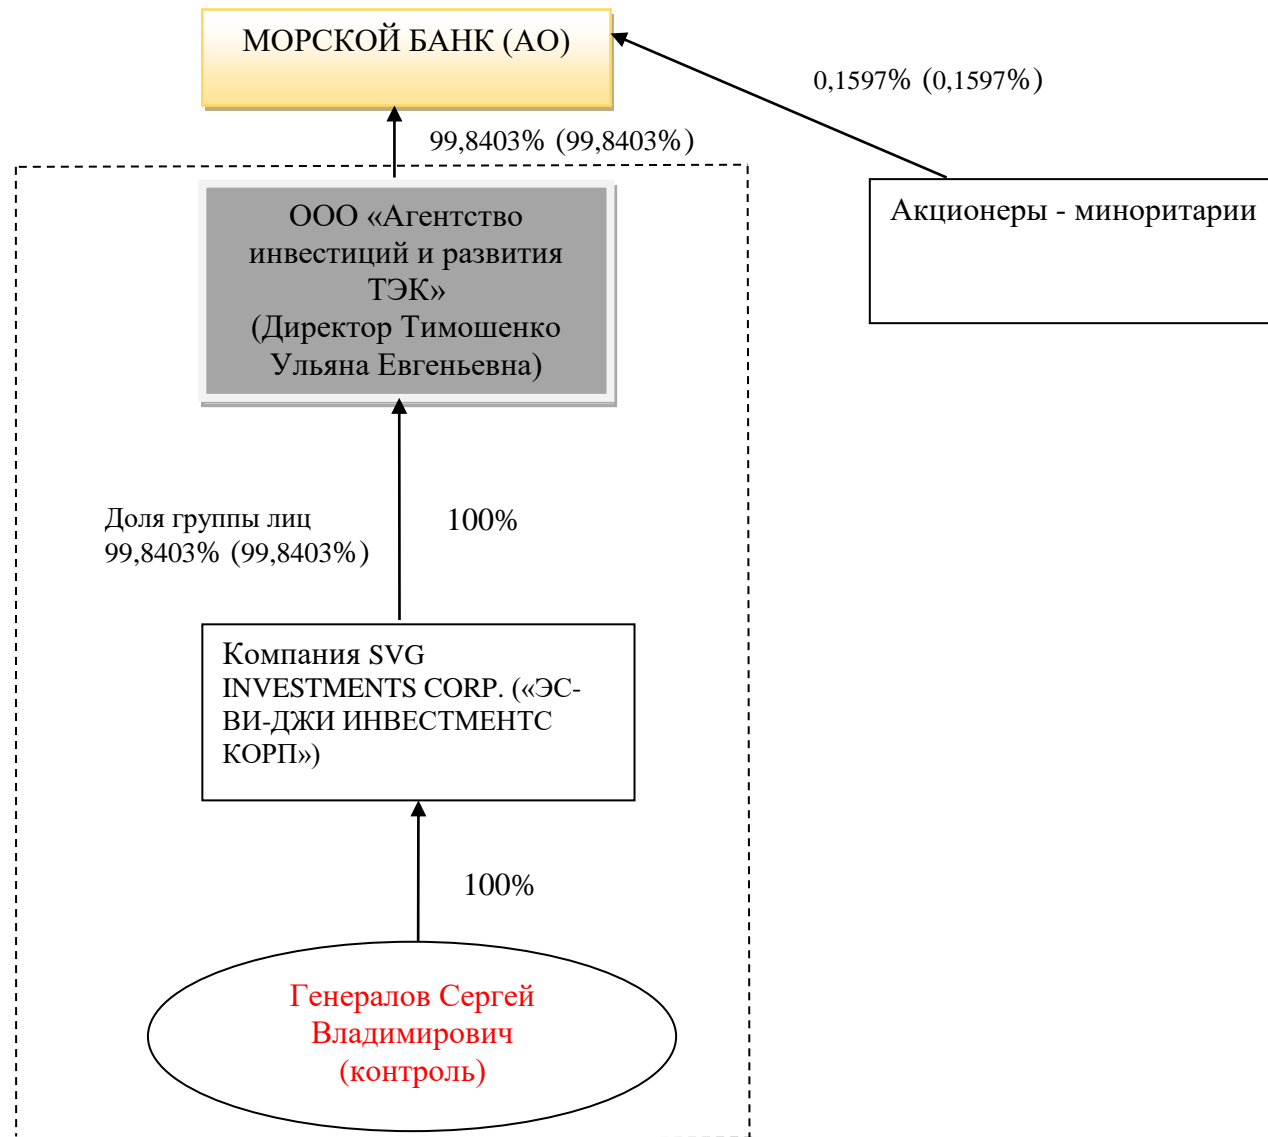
МОРСКОЙ БАНК (АО)

0,1597% (0,1597%)

99,8403% (99,8403%)

ООО «Агентство инвестиций и развития ТЭК»
(Директор Тимошенко Ульяна Евгеньевна)

Акционеры - миноритарии

Доля группы лиц
99,8403% (99,8403%)

100%

Компания SVG INVESTMENTS CORP. («ЭС-ВИ-ДЖИ ИНВЕСТМЕНТС КОРП»)

100%

Генералов Сергей Владимирович
(контроль)